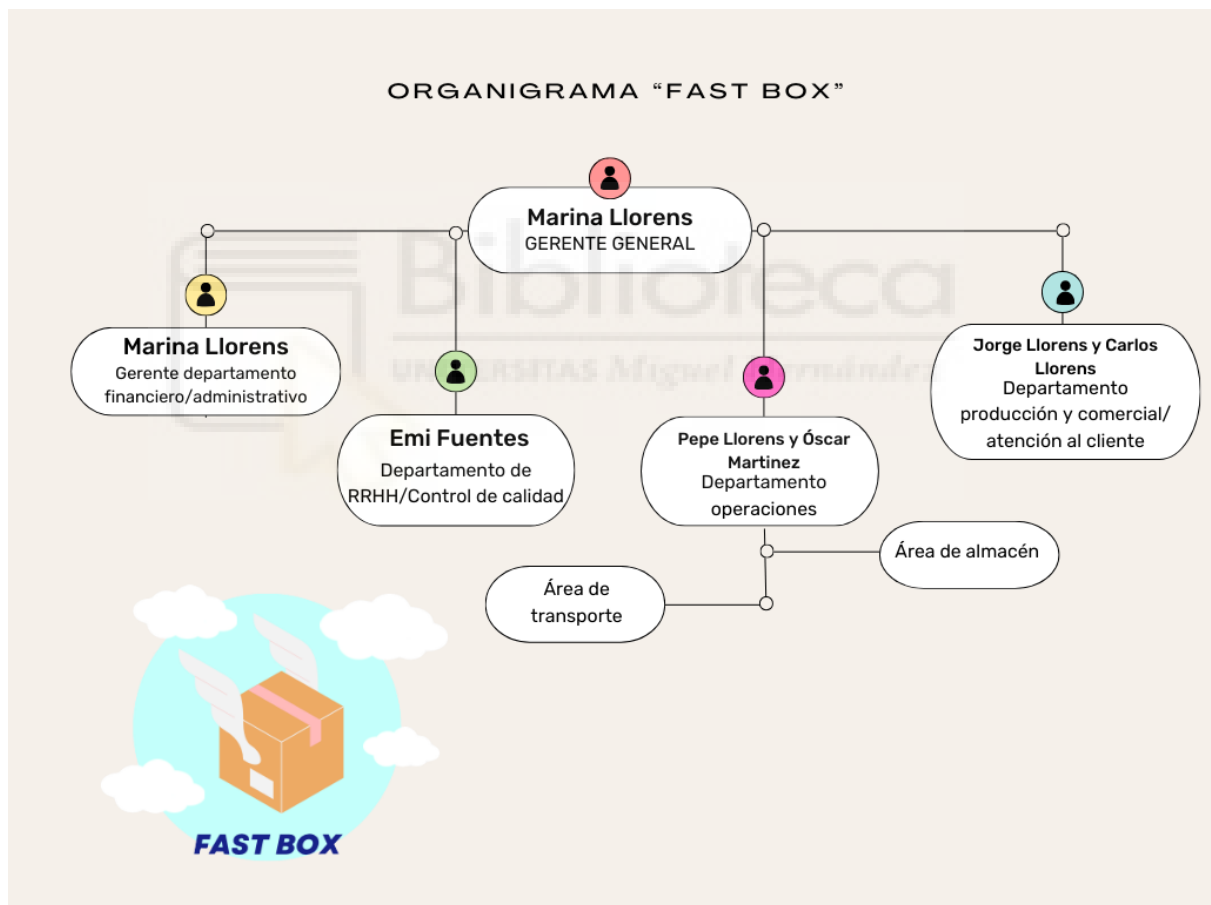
ORGANIGRAMA "FAST BOX"

Marina Llorens
GERENTE GENERAL

Marina Llorens
Gerente departamento financiero/administrativo

Emi Fuentes
Departamento de RRHH/Control de calidad

Pepe Llorens y Óscar Martinez
Departamento operaciones

Jorge Llorens y Carlos Llorens
Departamento producción y comercial/ atención al cliente

Área de almacén

Área de transporte

Biblioteca
UNIVERSITAS Miguel Hernández

FAST BOX